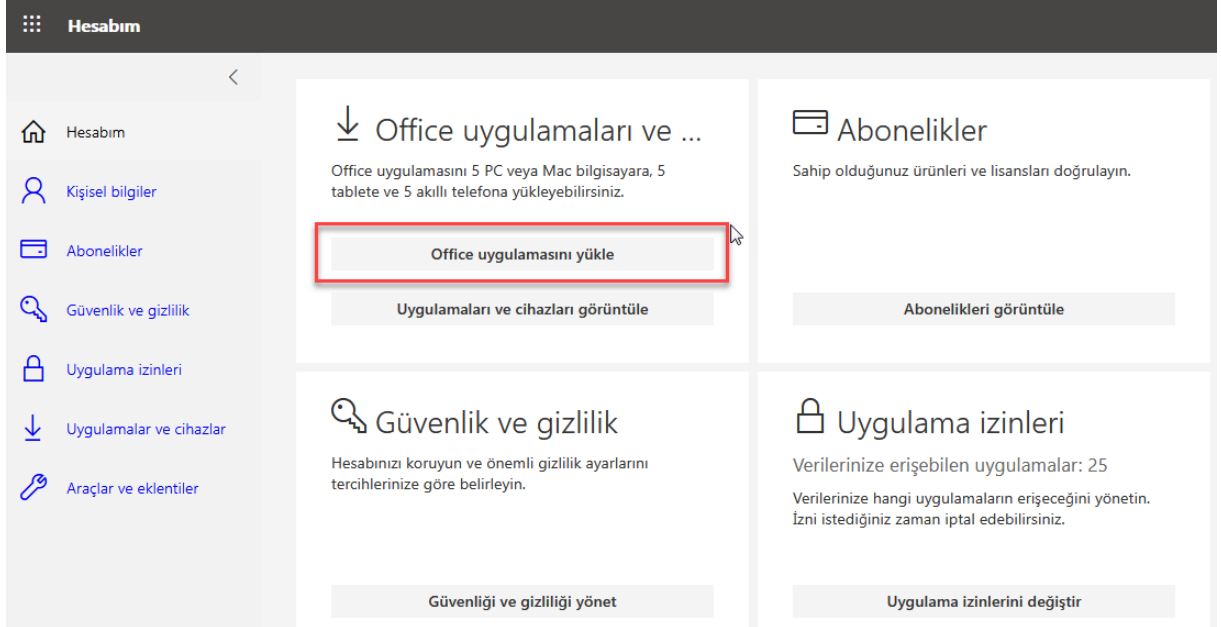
Hesabım

Hesabım

Kişisel bilgiler

Abonelikler

Güvenlik ve gizlilik

Uygulama izinleri

Uygulamalar ve cihazlar

Araçlar ve eklentiler

Office uygulamaları ve ...

Office uygulamasını 5 PC veya Mac bilgisayara, 5 tablete ve 5 akıllı telefona yükleyebilirsiniz.

Office uygulamasını yükle

Uygulamaları ve cihazları görüntüle

Abonelikler

Sahip olduğunuz ürünleri ve lisansları doğrulayın.

Abonelikleri görüntüle

Güvenlik ve gizlilik

Hesabınızı koruyun ve önemli gizlilik ayarlarını tercihlerinize göre belirleyin.

Güvenliği ve gizliliği yönet

Uygulama izinleri

Verilerinize erişebilen uygulamalar: 25

Verilerinize hangi uygulamaların erişeceğini yönetin. İzni istediğiniz zaman iptal edebilirsiniz.

Uygulama izinlerini değiştir